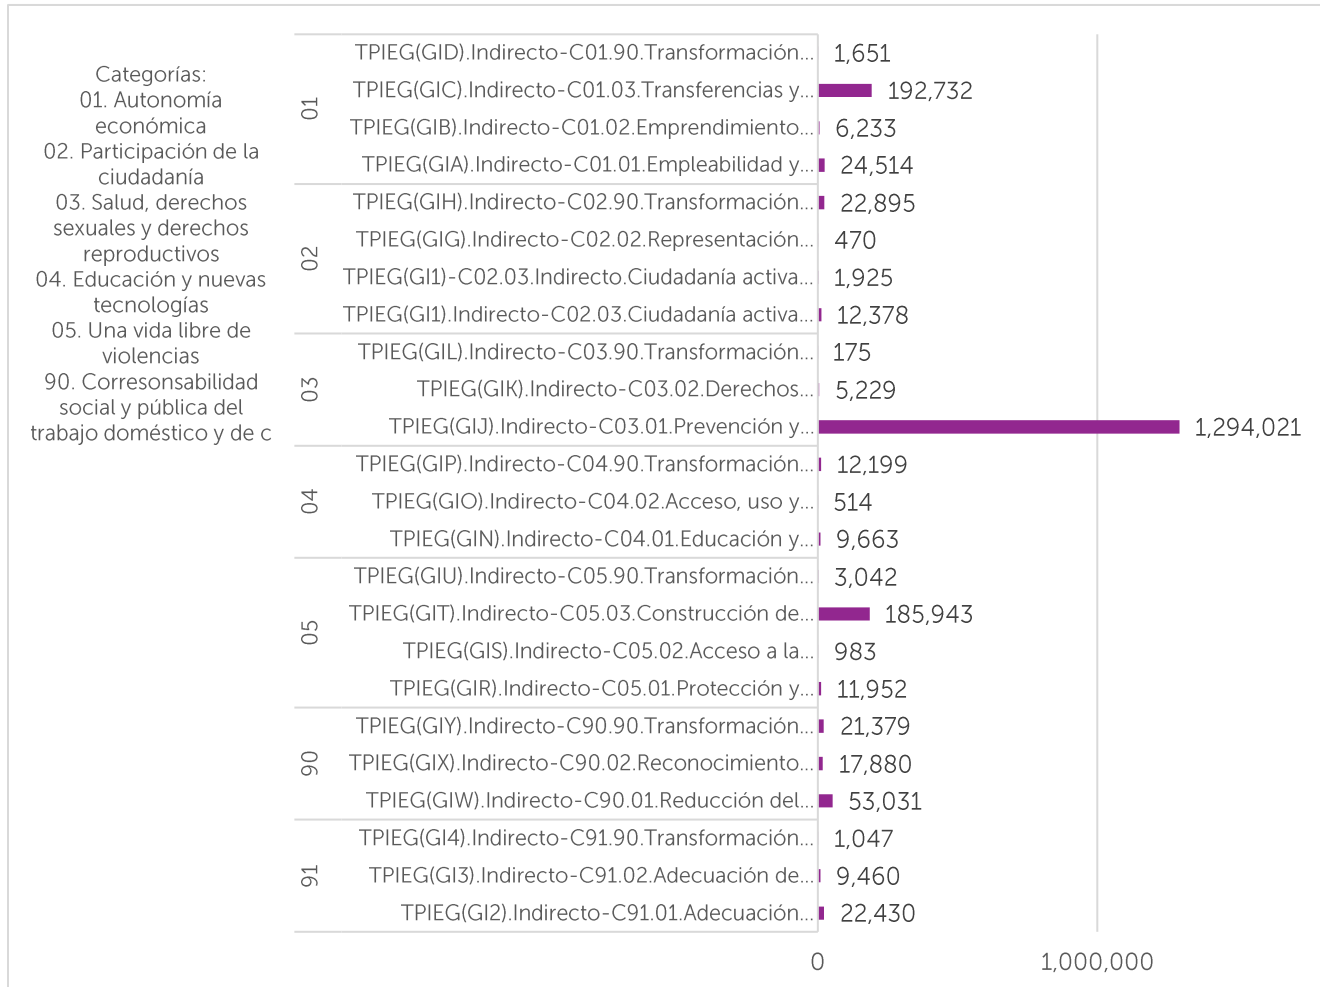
Categorías:
01. Autonomía económica
02. Participación de la ciudadanía
03. Salud, derechos sexuales y derechos reproductivos
04. Educación y nuevas tecnologías
05. Una vida libre de violencias
90. Corresonsabilidad social y pública del trabajo doméstico y de c

01
TPIEG(GID).Indirecto-C01.90.Transformación... 1,651
TPIEG(GIC).Indirecto-C01.03.Transferencias y... 192,732
TPIEG(GIB).Indirecto-C01.02.Emprendimiento... 6,233
TPIEG(GIA).Indirecto-C01.01.Empleabilidad y... 24,514

02
TPIEG(GIH).Indirecto-C02.90.Transformación... 22,895
TPIEG(GIG).Indirecto-C02.02.Representación... 470
TPIEG(GI1)-C02.03.Indirecto.Ciudadanía activa... 1,925
TPIEG(GI1).Indirecto-C02.03.Ciudadanía activa... 12,378

03
TPIEG(GIL).Indirecto-C03.90.Transformación... 175
TPIEG(GIK).Indirecto-C03.02.Derechos... 5,229
TPIEG(GIJ).Indirecto-C03.01.Prevención y... 1,294,021

04
TPIEG(GIP).Indirecto-C04.90.Transformación... 12,199
TPIEG(GIO).Indirecto-C04.02.Acceso, uso y... 514
TPIEG(GIN).Indirecto-C04.01.Educación y... 9,663

05
TPIEG(GIU).Indirecto-C05.90.Transformación... 3,042
TPIEG(GIT).Indirecto-C05.03.Construcción de... 185,943
TPIEG(GIS).Indirecto-C05.02.Acceso a la... 983
TPIEG(GIR).Indirecto-C05.01.Protección y... 11,952

90
TPIEG(GIY).Indirecto-C90.90.Transformación... 21,379
TPIEG(GIX).Indirecto-C90.02.Reconocimiento... 17,880
TPIEG(GIW).Indirecto-C90.01.Reducción del... 53,031

91
TPIEG(GI4).Indirecto-C91.90.Transformación... 1,047
TPIEG(GI3).Indirecto-C91.02.Adecuación de... 9,460
TPIEG(GI2).Indirecto-C91.01.Adecuación... 22,430

0
1,000,000